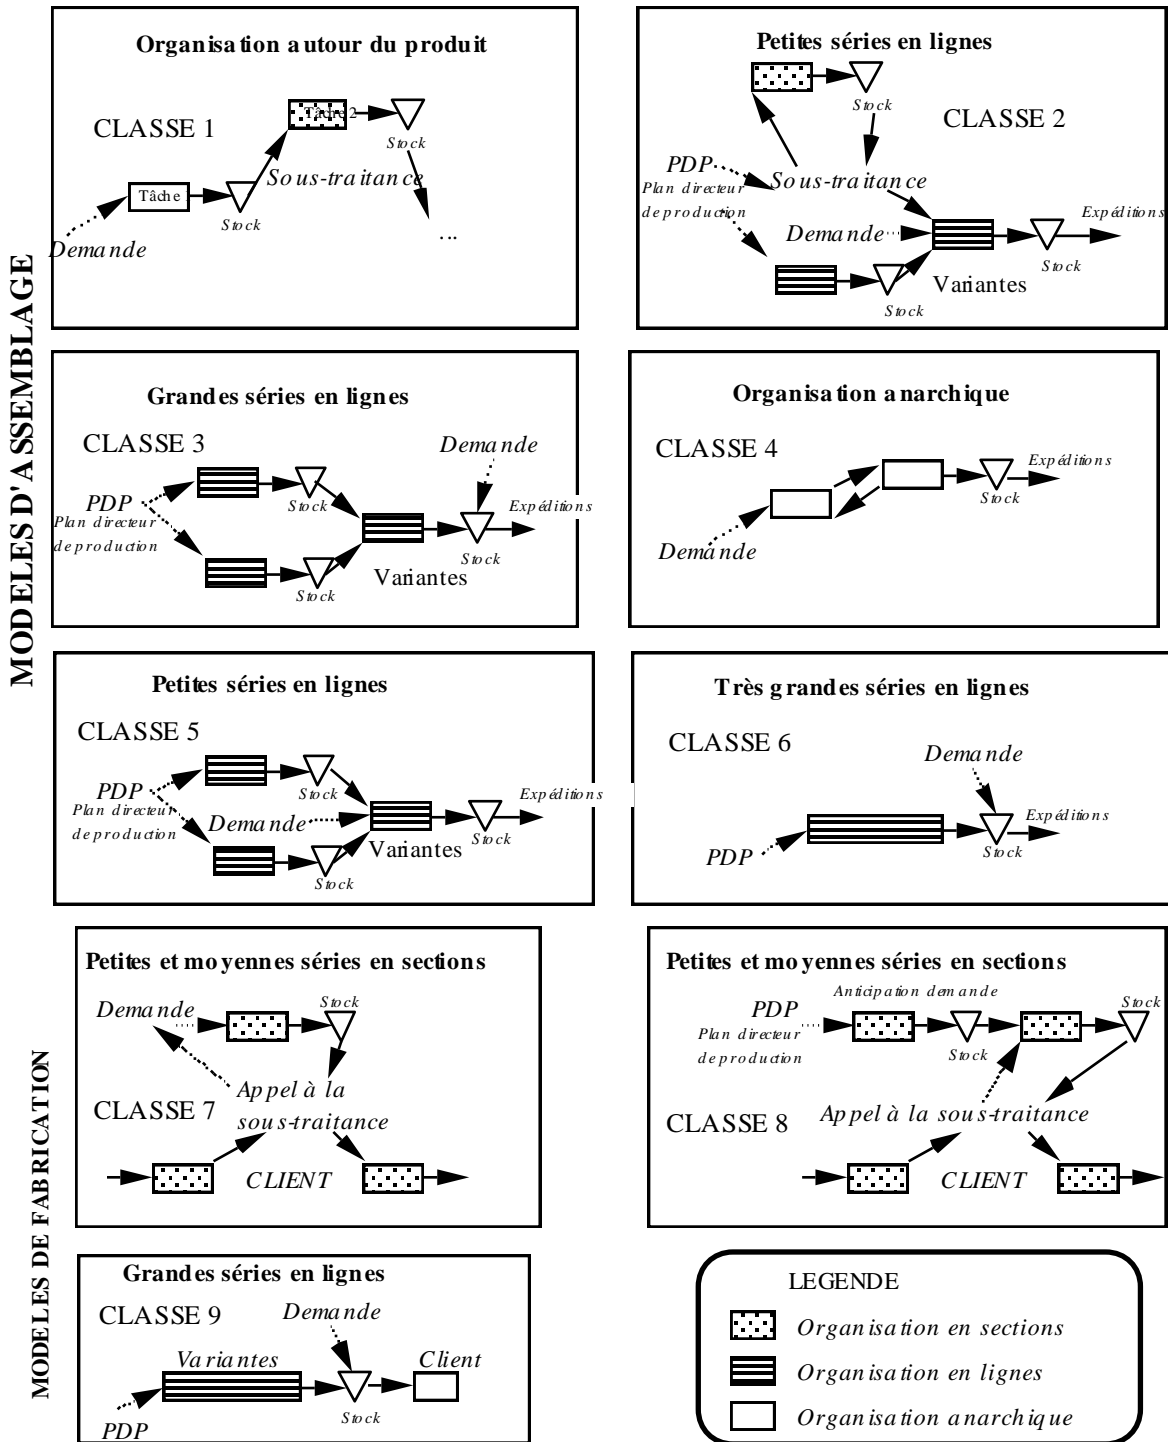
MODELES D'ASSEMBLAGE

Organisation autour du produit

CLASSE 1

Tâche 2

Stock

Tâche

Sous-traitance

Stock

Demande

…

Petites séries en lignes

Stock

CLASSE 2

PDP

Plan directeur de production

Sous-traitance

Demande

Expéditions

Stock

Variantes

Stock

Grandes séries en lignes

CLASSE 3

Demande

PDP

Plan directeur de production

Stock

Expéditions

Stock

Variantes

Stock

Organisation anarchique

CLASSE 4

Expéditions

Stock

Demande

Petites séries en lignes

CLASSE 5

PDP

Plan directeur de production

Stock

Expéditions

Demande

Stock

Variantes

Stock

Très grandes séries en lignes

CLASSE 6

Demande

Expéditions

Stock

PDP

MODELES DE FABRICATION

Petites et moyennes séries en sections

Stock

Demande

Appel à la sous-traitance

CLASSE 7

CLIENT

Petites et moyennes séries en sections

Anticipation demande

Stock

PDP

Plan directeur de production

Stock

Appel à la sous-traitance

CLASSE 8

CLIENT

Grandes séries en lignes

CLASSE 9

Demande

Variantes

Client

Stock

PDP

LEGENDE

Organisation en sections

Organisation en lignes

Organisation anarchique